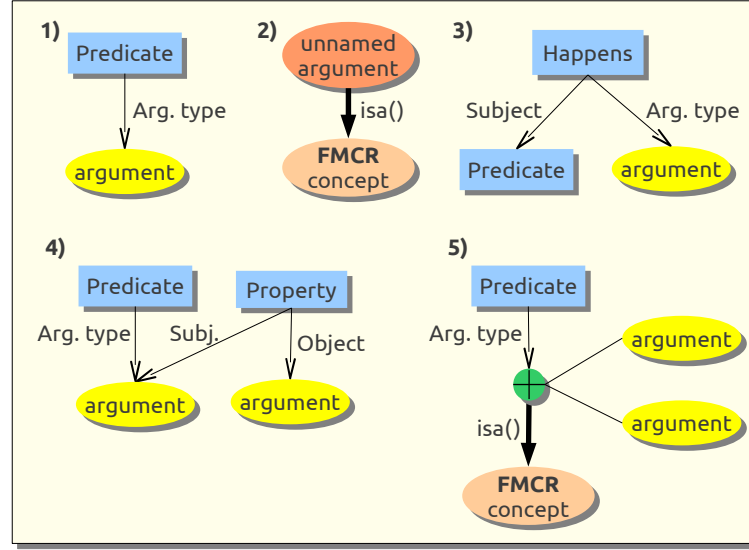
1)

Predicate

Arg. type

argument

2)

unnamed argument

isa()

FMCR concept

3)

Happens

Subject

Arg. type

Predicate

argument

4)

Predicate

Property

Arg. type

Subj.

Object

argument

argument

5)

Predicate

Arg. type

argument

argument

isa()

FMCR concept